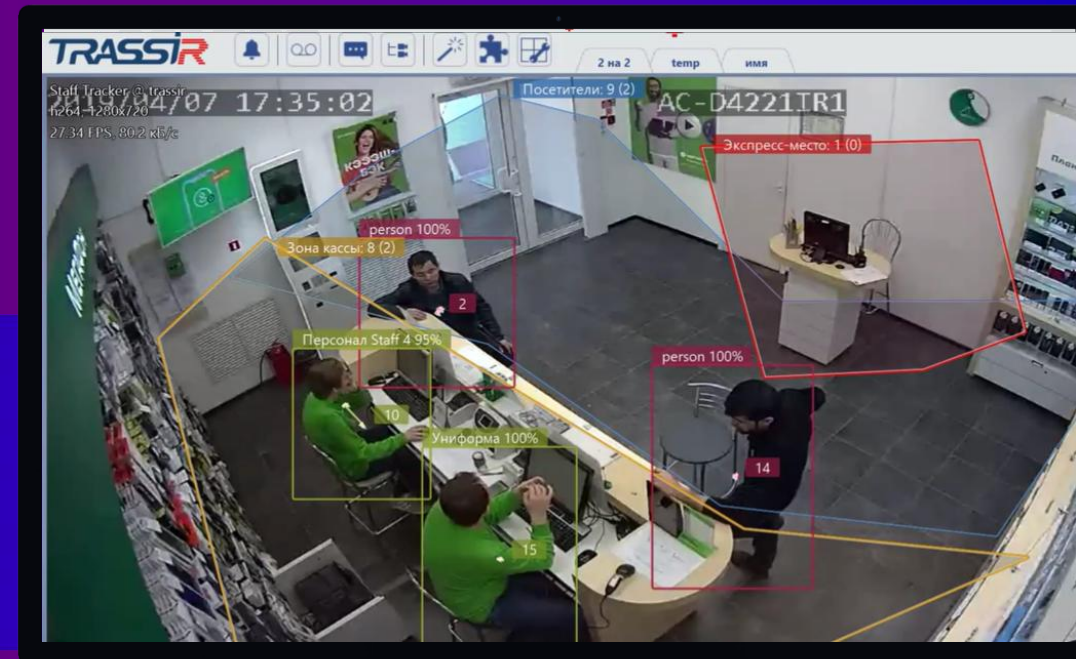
TRASSIR

2 на 2
temp
имя

Staff Tracker @ trassir
2019/04/07 17:35:02
h264, 1280x720
27.34 FPS, 80.2 кБ/с

Посетители: 9 (2)
AC-D4221IR1

Экспресс-место: 1 (0)

person 100%
Зона кассы: 8 (2)
2

Персонал Staff 4 95%
10

Униформа 100%
15

person 100%
14